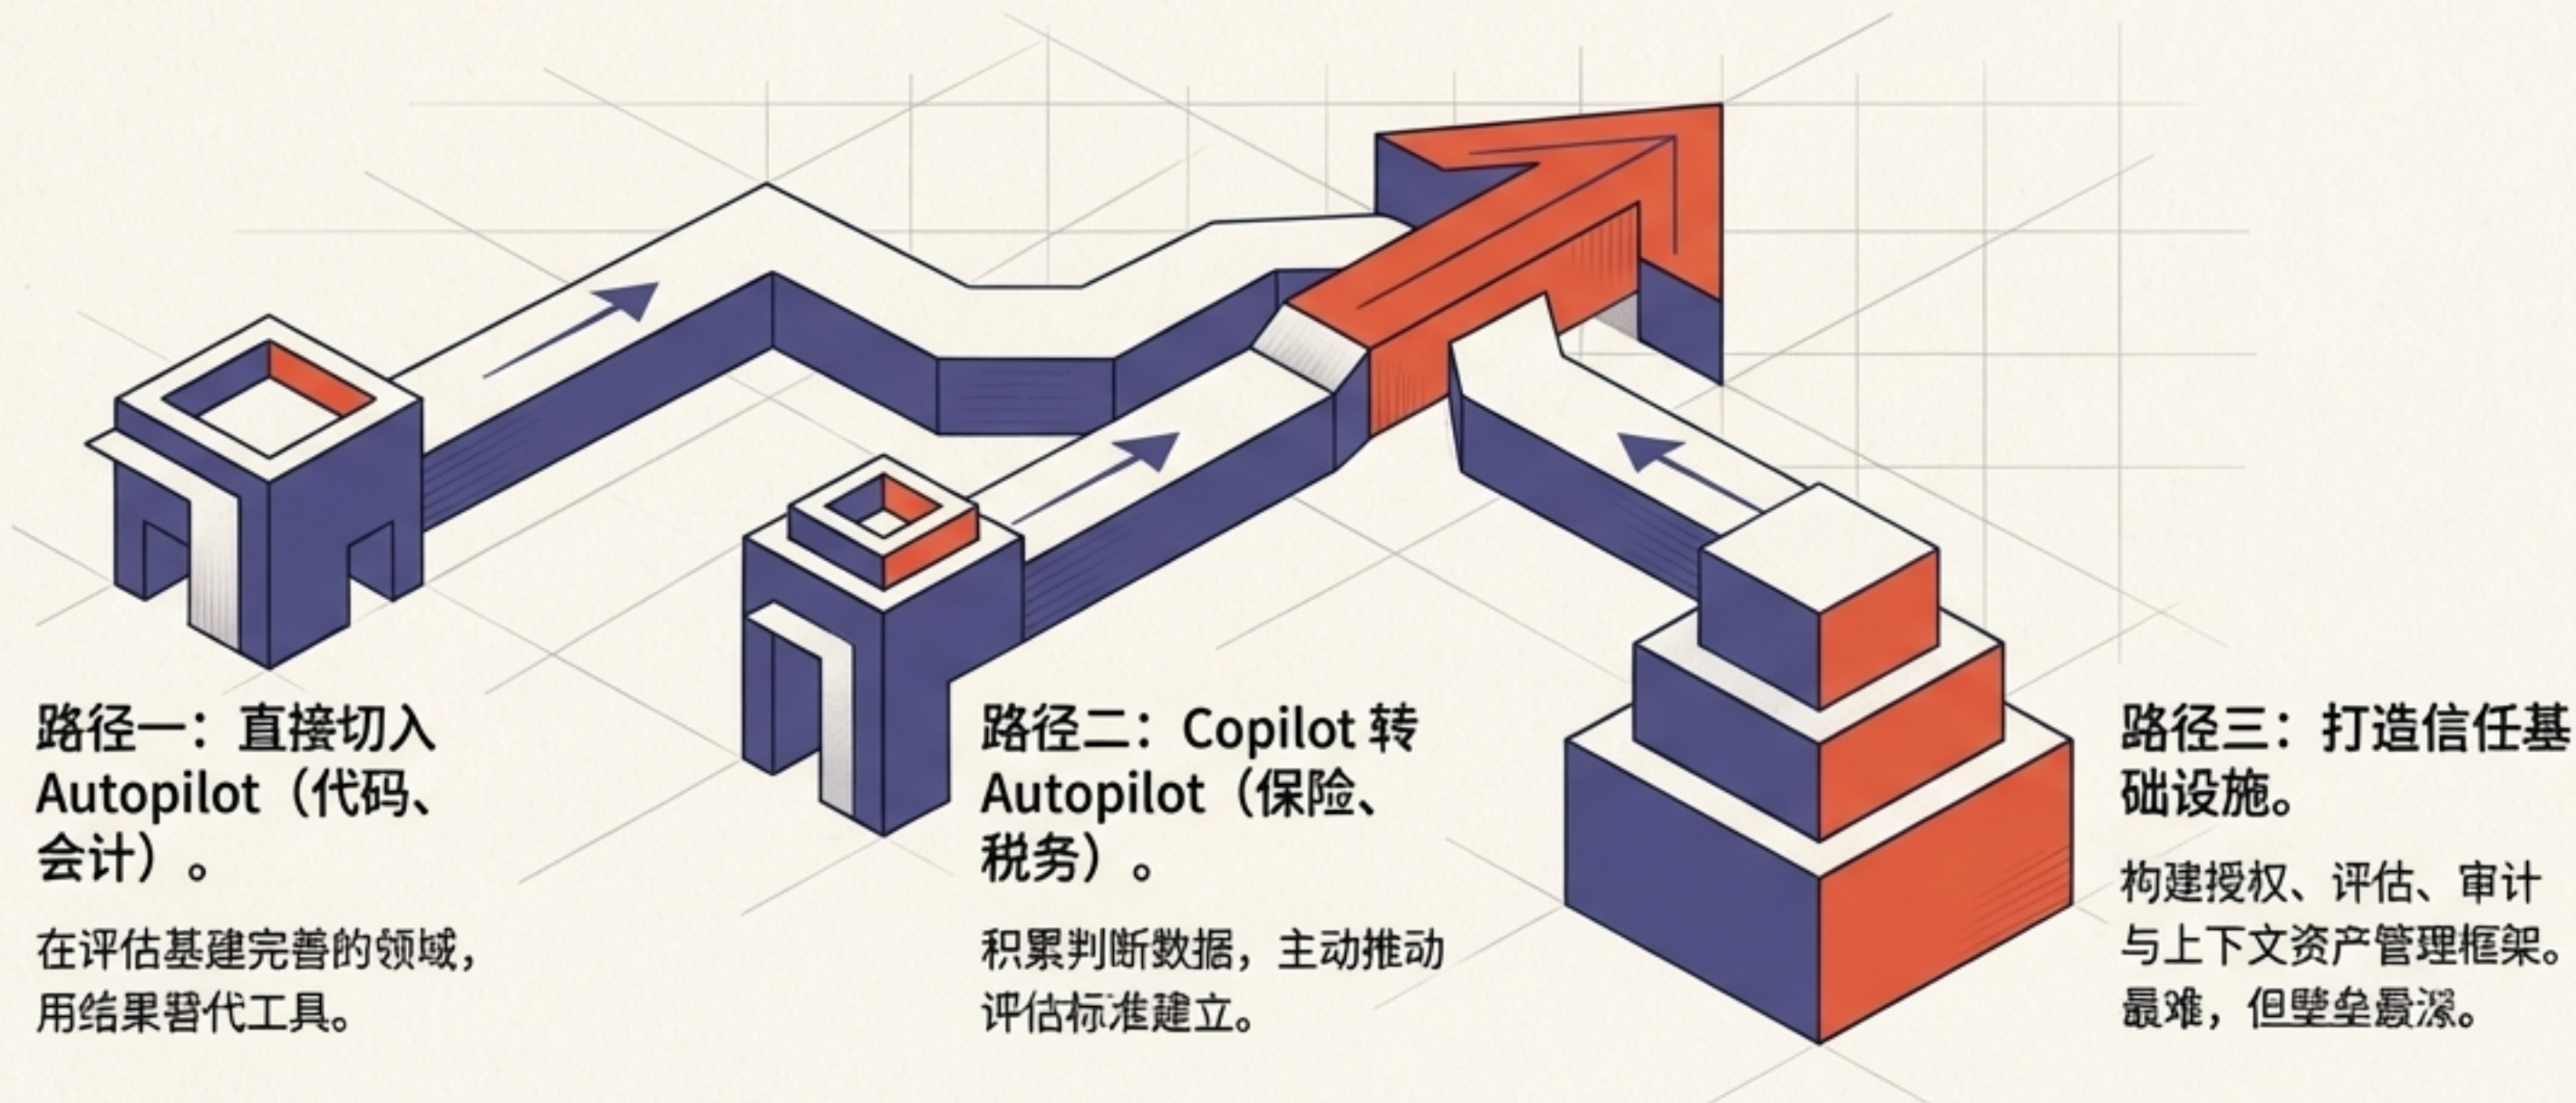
路径一：直接切入 Autopilot（代码、会计）。

在评估基建完善的领域，用结果替代工具。

路径二：Copilot 转 Autopilot（保险、税务）。

积累判断数据，主动推动评估标准建立。

路径三：打造信任基础设施。

构建授权、评估、审计与上下文资产管理框架。最难，但壁垒最深。